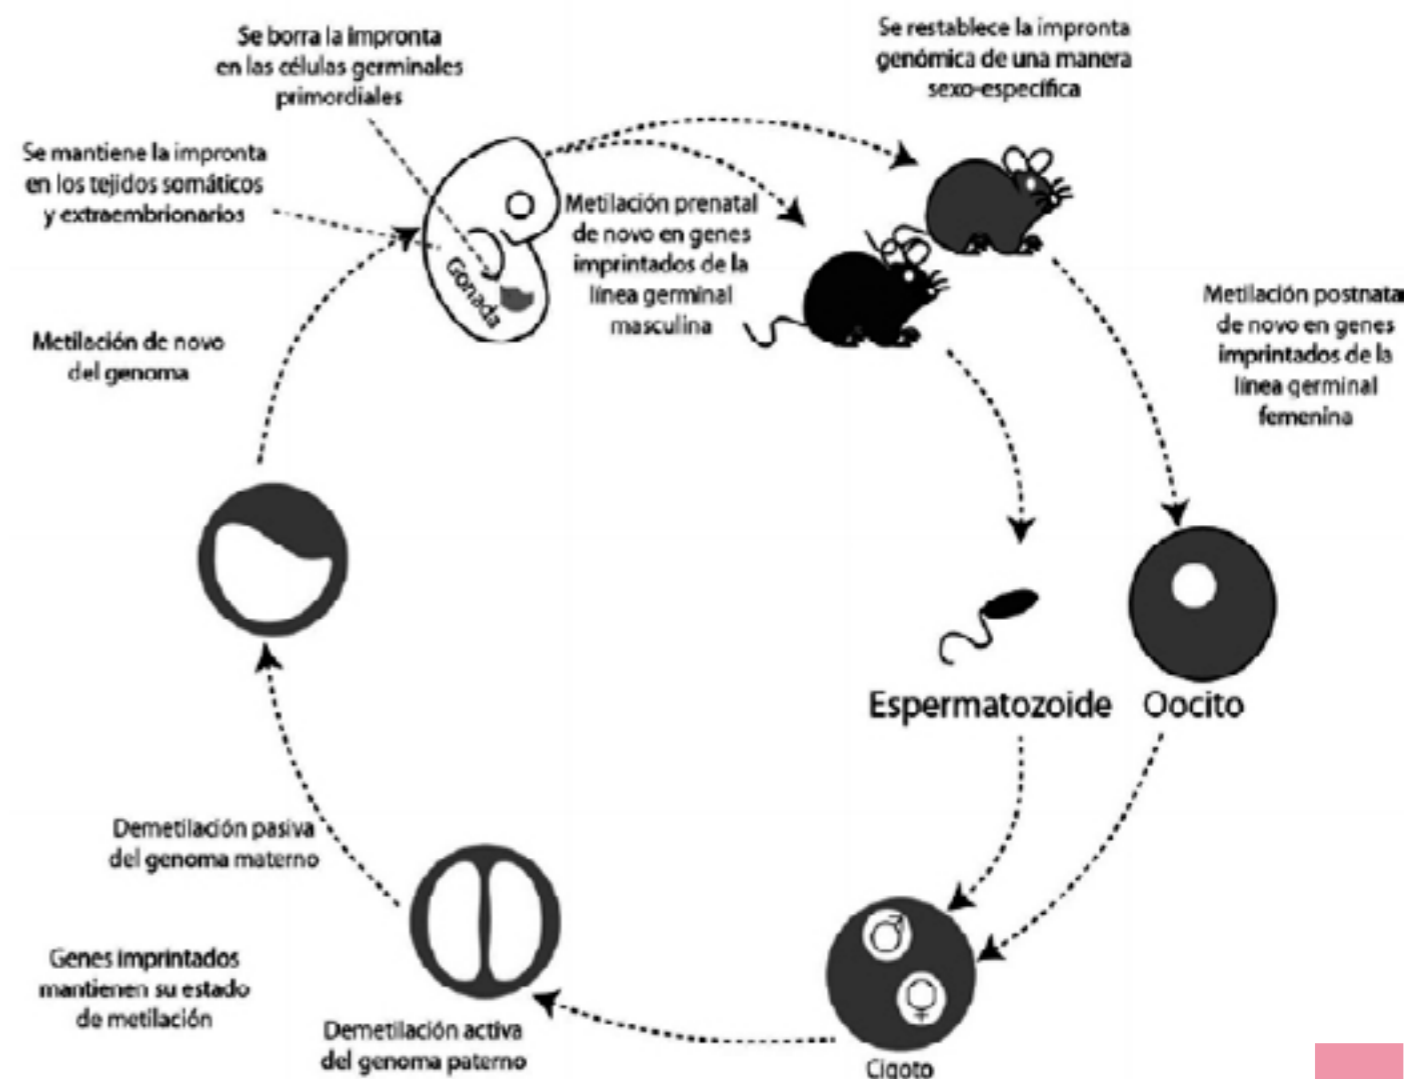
Se borra la impronta en las células germinales primordiales

Se restablece la impronta genómica de una manera sexo-específica

Se mantiene la impronta en los tejidos somáticos y extraembrionarios

Gonada

Metilación prenatal de novo en genes imprintados de la línea germinal masculina

Metilación postnata de novo en genes imprintados de la línea germinal femenina

Metilación de novo del genoma

Espermatozoide

Oocito

Demetilación pasiva del genoma materno

Genes imprintados mantienen su estado de metilación

Demetilación activa del genoma paterno

♂

♀

Cigoto